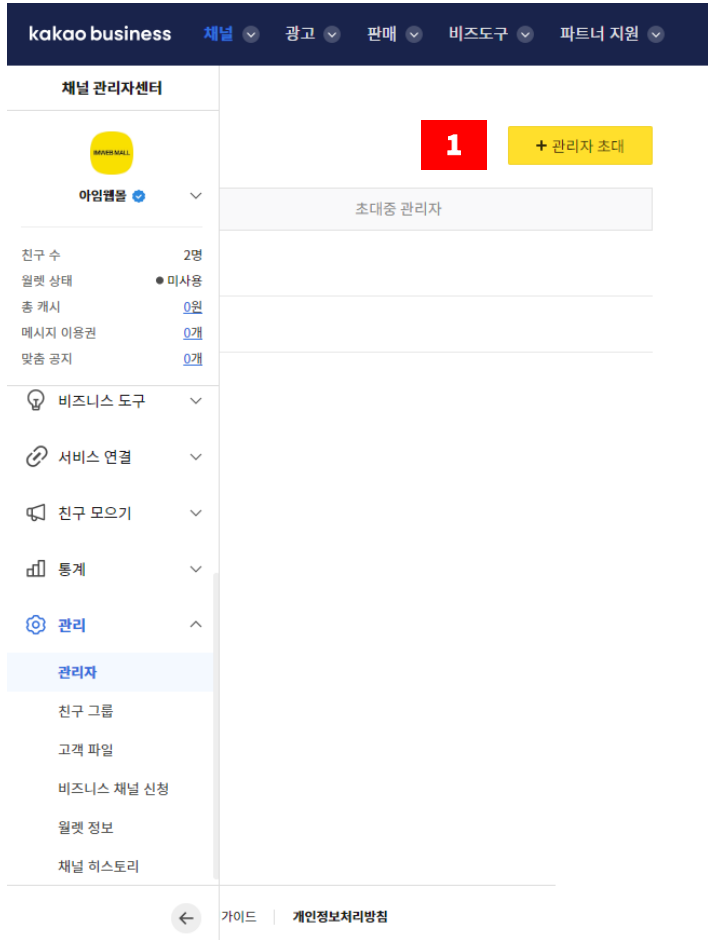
kakao business 채널 광고 판매 비즈도구 파트너 지원

채널 관리자센터

IMWEB MALL

아임웹몰

친구 수 2명
월렛 상태 ● 미사용
총 캐시 0원
메시지 이용권 0개
맞춤 공지 0개

비즈니스 도구
서비스 연결
친구 모으기
통계
관리
관리자
친구 그룹
고객 파일
비즈니스 채널 신청
월렛 정보
채널 히스토리

1

+ 관리자 초대

초대중 관리자

가이드 | 개인정보처리방침